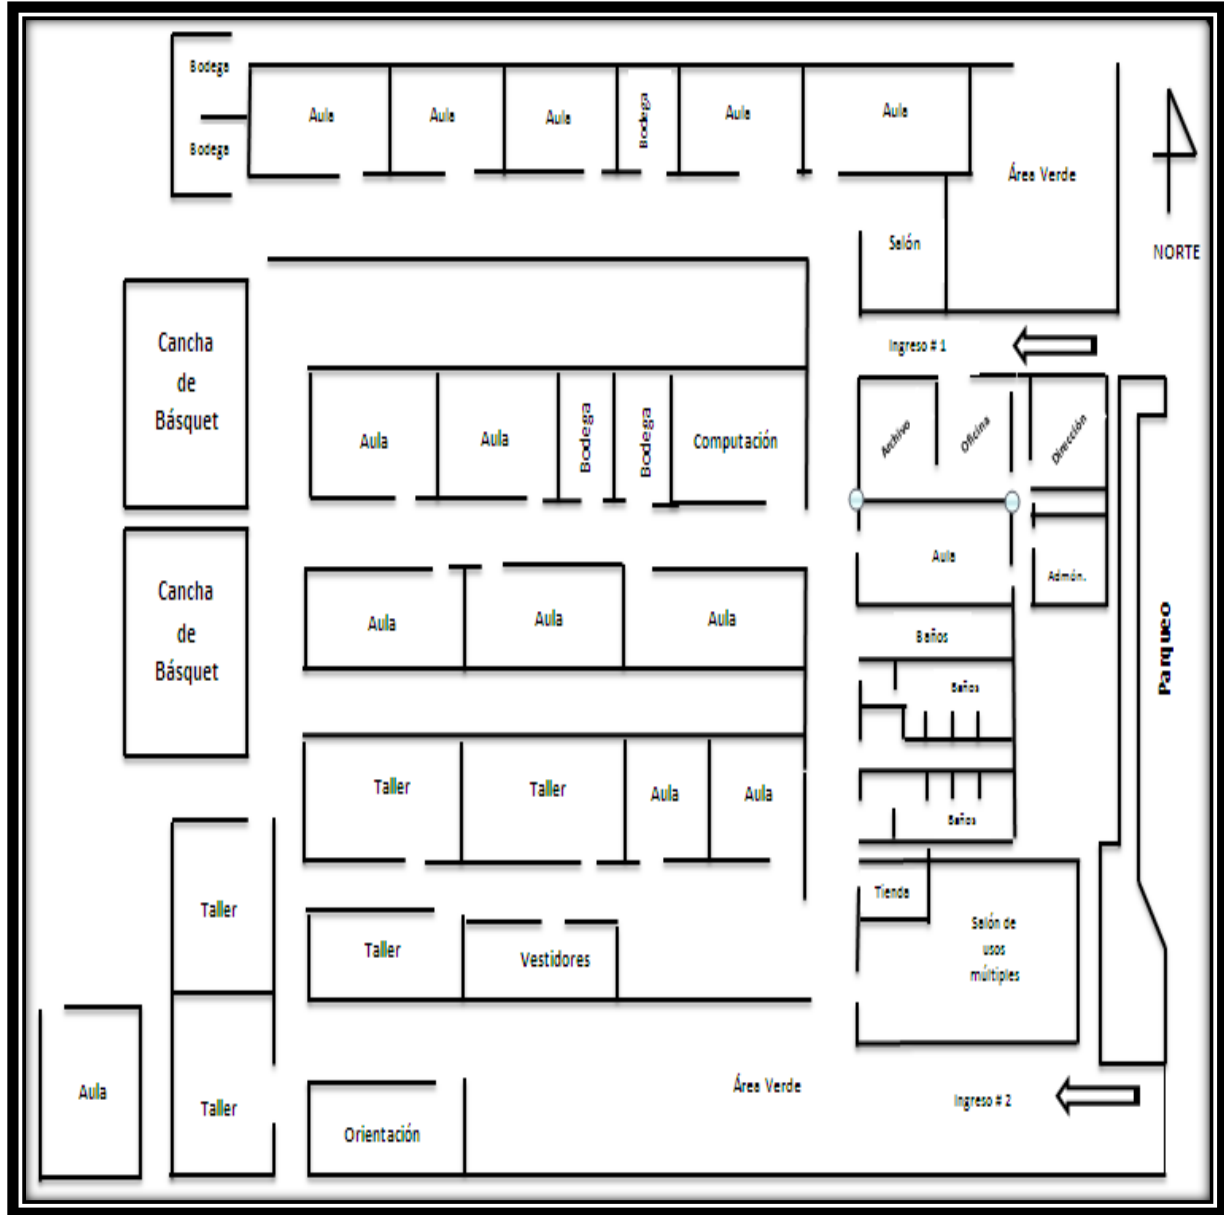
Bodega

Bodega

Aula

Aula

Aula

Bodega

Aula

Aula

Área Verde

Salón

NORTE

Ingreso # 1

Cancha de Básquet

Aula

Aula

Bodega

Bodega

Computación

Archivo

Oficina

Dirección

Aula

Admón.

Cancha de Básquet

Aula

Aula

Aula

Baños

Baños

Parqueo

Taller

Taller

Aula

Aula

Baños

Taller

Tienda

Taller

Vestidores

Salón de usos múltiples

Aula

Taller

Área Verde

Ingreso # 2

Orientación